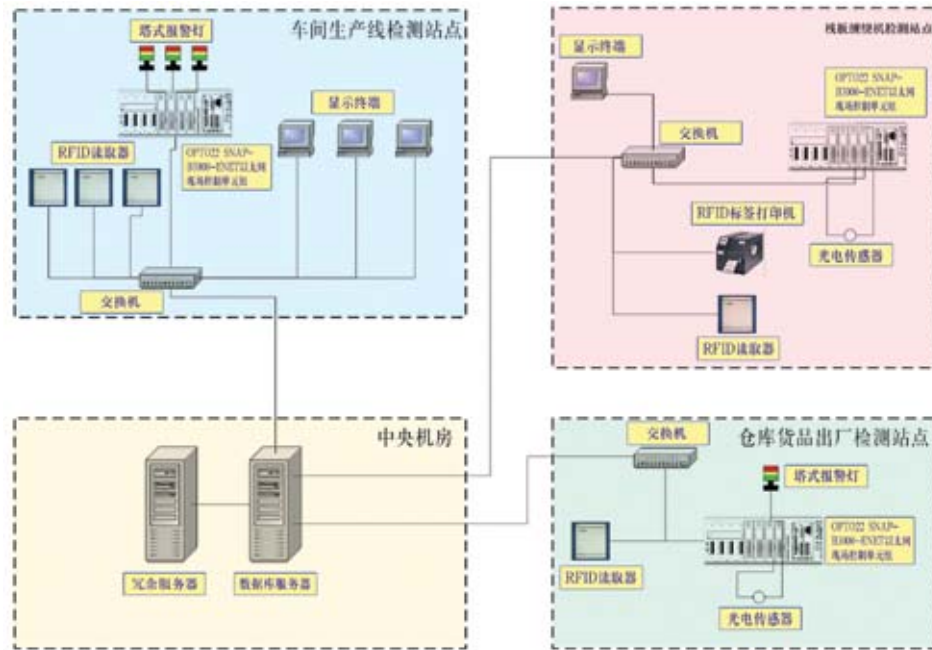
车间生产线检测站点

塔式报警灯

显示终端

RFID读取器

OPTO22 SNAP-B3000-ENET以太网现场控制单元

交换机

线板缠绕机检测站点

显示终端

交换机

OPTO22 SNAP-B3000-ENET以太网现场控制单元

RFID标签打印机

光电传感器

RFID读取器

中央机房

冗余服务器

数据库服务器

仓库货品出厂检测站点

交换机

塔式报警灯

OPTO22 SNAP-B3000-ENET以太网现场控制单元

RFID读取器

光电传感器